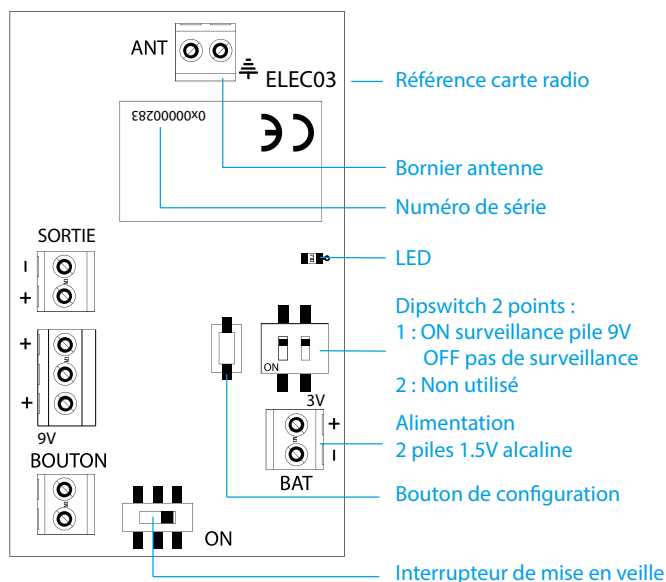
ANT

ELEC03

Référence carte radio

0x00000283

CE

Bornier antenne

Numéro de série

SORTIE

I

+

LED

Dipswitch 2 points :
1 : ON surveillance pile 9V
OFF pas de surveillance
2 : Non utilisé

+

+

ON

3V

9V

Alimentation
2 piles 1.5V alcaline

+

I

BOUTON

BAT

Bouton de configuration

ON

Interrupteur de mise en veille